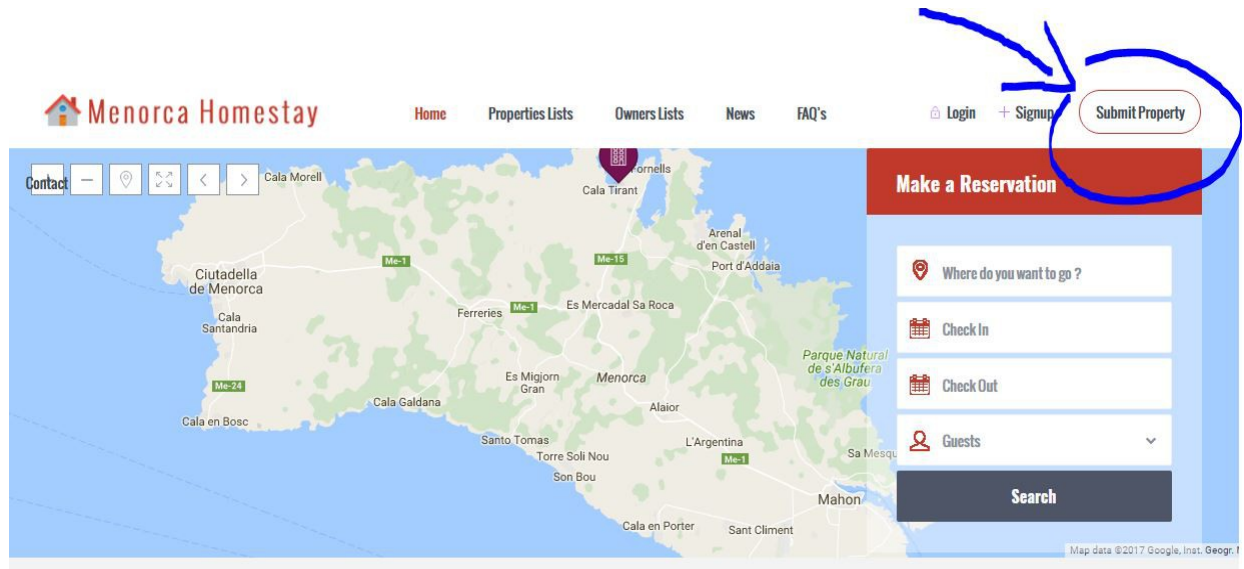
Menorca Homestay

Home Properties Lists Owners Lists News FAQ's

Login + Signup Submit Property

Contact

Cala Morell
Fornells
Cala Tirant
Arenal d'en Castell
Port d'Addaia
Ciutadella de Menorca
Me-1
Me-15
Cala Santandria
Ferreries
Me-1
Es Mercadal
Sa Roca
Parque Natural de s'Albufera des Grau
Me-24
Es Migjorn Gran
Menorca
Cala Galdana
Alaior
Cala en Bosc
Santo Tomas
L'Argentina
Torre Soli Nou
Me-1
Sa Mesqu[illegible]
Son Bou
Mahon
Cala en Porter
Sant Climent

Make a Reservation

Where do you want to go ?

Check In

Check Out

Guests

Search

Map data ©2017 Google, Inst. Geogr. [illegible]